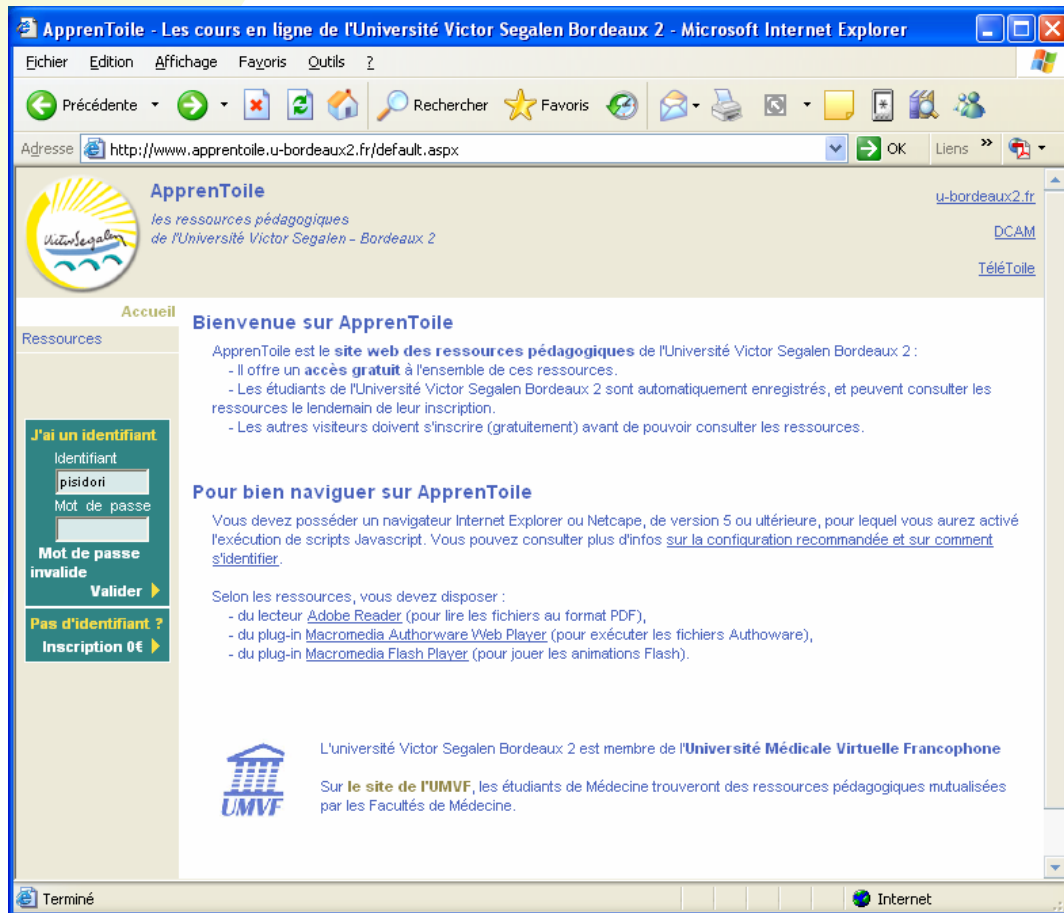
ApprenToile - Les cours en ligne de l'Université Victor Segalen Bordeaux 2 - Microsoft Internet Explorer

Fichier Edition Affichage Favoris Outils ?

Précédente Rechercher Favoris

Adresse http://www.apprentoile.u-bordeaux2.fr/default.aspx OK Liens »

VictorSegalen

ApprenToile
les ressources pédagogiques
de l'Université Victor Segalen - Bordeaux 2

u-bordeaux2.fr
DCAM
TéléToile

Accueil
Ressources

J'ai un identifiant
Identifiant
pisidori
Mot de passe
Mot de passe invalide
Valider

Pas d'identifiant ?
Inscription 0€

Bienvenue sur ApprenToile

ApprenToile est le site web des ressources pédagogiques de l'Université Victor Segalen Bordeaux 2 :
- Il offre un accès gratuit à l'ensemble de ces ressources.
- Les étudiants de l'Université Victor Segalen Bordeaux 2 sont automatiquement enregistrés, et peuvent consulter les ressources le lendemain de leur inscription.
- Les autres visiteurs doivent s'inscrire (gratuitement) avant de pouvoir consulter les ressources.

Pour bien naviguer sur ApprenToile

Vous devez posséder un navigateur Internet Explorer ou Netcape, de version 5 ou ultérieure, pour lequel vous aurez activé l'exécution de scripts Javascript. Vous pouvez consulter plus d'infos sur la configuration recommandée et sur comment s'identifier.

Selon les ressources, vous devez disposer :
- du lecteur Adobe Reader (pour lire les fichiers au format PDF),
- du plug-in Macromedia Authorware Web Player (pour exécuter les fichiers Authoware),
- du plug-in Macromedia Flash Player (pour jouer les animations Flash).

UMVF

L'université Victor Segalen Bordeaux 2 est membre de l'Université Médicale Virtuelle Francophone

Sur le site de l'UMVF, les étudiants de Médecine trouveront des ressources pédagogiques mutualisées par les Facultés de Médecine.

Terminé
Internet